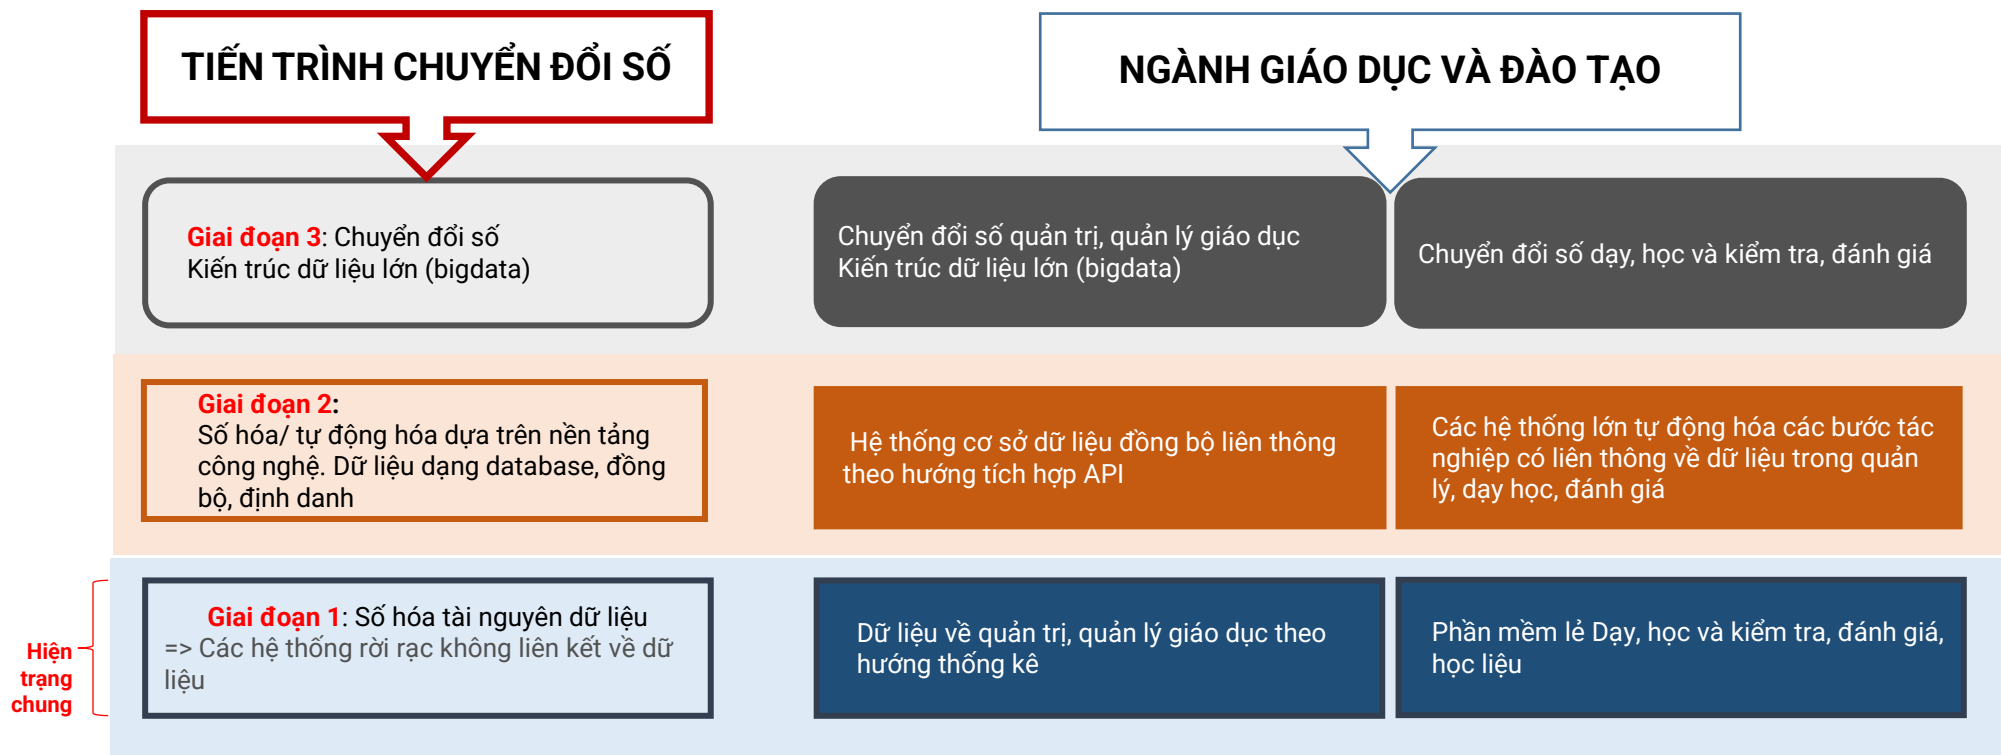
TIẾN TRÌNH CHUYỂN ĐỔI SỐ

NGÀNH GIÁO DỤC VÀ ĐÀO TẠO

Giai đoạn 3: Chuyển đổi số
Kiến trúc dữ liệu lớn (bigdata)

Chuyển đổi số quản trị, quản lý giáo dục
Kiến trúc dữ liệu lớn (bigdata)

Chuyển đổi số dạy, học và kiểm tra, đánh giá

Giai đoạn 2:
Số hóa/ tự động hóa dựa trên nền tảng công nghệ. Dữ liệu dạng database, đồng bộ, định danh

Hệ thống cơ sở dữ liệu đồng bộ liên thông theo hướng tích hợp API

Các hệ thống lớn tự động hóa các bước tác nghiệp có liên thông về dữ liệu trong quản lý, dạy học, đánh giá

Hiện trạng chung

Giai đoạn 1: Số hóa tài nguyên dữ liệu
=> Các hệ thống rời rạc không liên kết về dữ liệu

Dữ liệu về quản trị, quản lý giáo dục theo hướng thống kê

Phần mềm lẻ Dạy, học và kiểm tra, đánh giá, học liệu